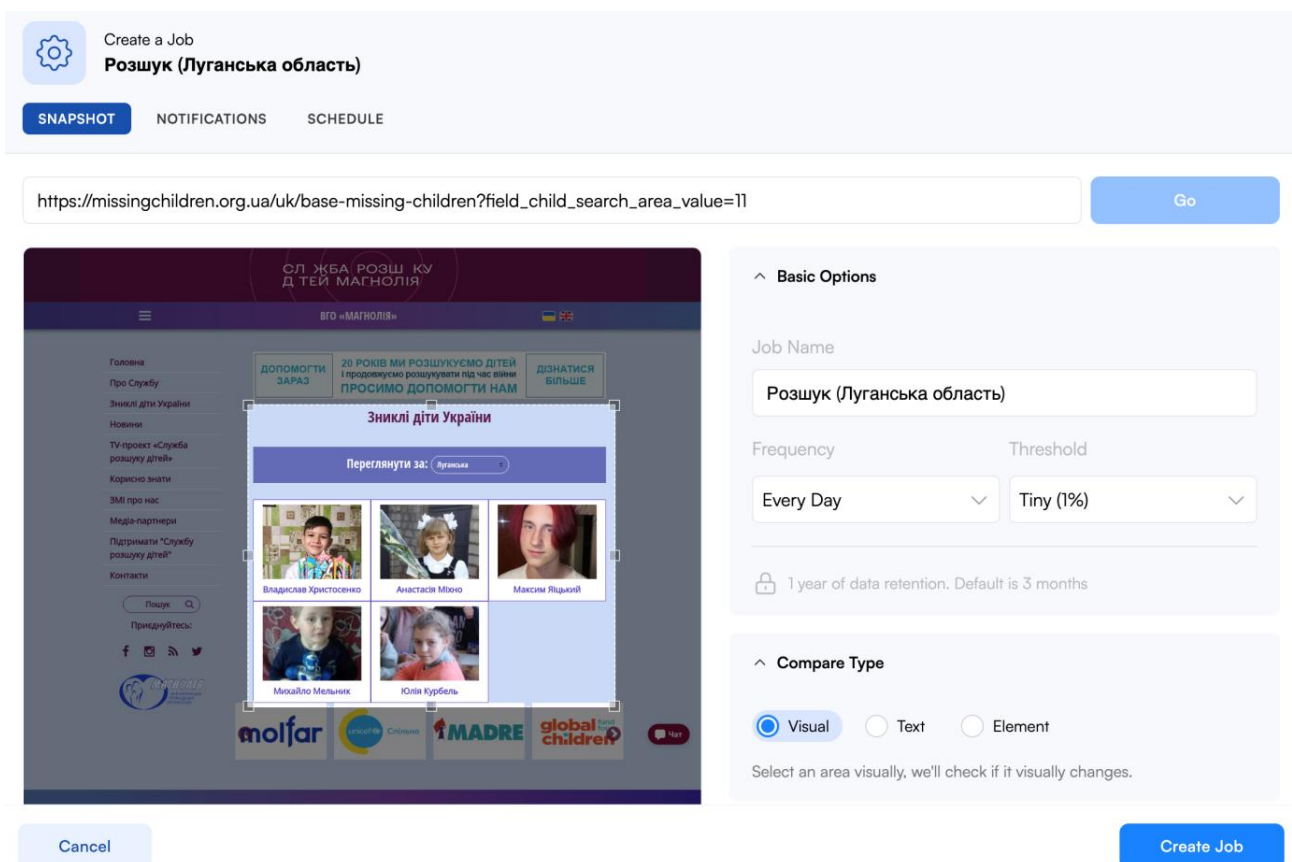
Create a Job
Розшук (Луганська область)

SNAPSHOT NOTIFICATIONS SCHEDULE

https://missingchildren.org.ua/uk/base-missing-children?field_child_search_area_value=11

Go

СЛ ЖБА РОЗШ КУ Д ТЕЙ МАГНОЛІЯ

ВГО «МАГНОЛІЯ»

Головна
Про Службу
Зниклі діти України
Новини
TV-проект «Служба розшуку дітей»
Корисно знати
ЗМІ про нас
Медіа-партнери
Підтримати "Службу розшуку дітей"
Контакти

Пошук
Приєднуйтесь:

ДОПОМОГТИ ЗАРАЗ
20 РОКІВ МИ РОЗШУКУЄМО ДІТЕЙ
і продовжуємо розшукувати під час війни
ПРОСИМО ДОПОМОГТИ НАМ
ДІЗНАТИСЯ БІЛЬШЕ

Зниклі діти України

Переглянути за: Луганська

Владислав Христосенко
Анастасія Міхно
Максим Яцький
Михайло Мельник
Юлія Курбель

molfar
unicef Спільно
MADRE
global children

Чат

Basic Options

Job Name
Розшук (Луганська область)

Frequency
Every Day

Threshold
Tiny (1%)

1 year of data retention. Default is 3 months

Compare Type

Visual
Text
Element

Select an area visually, we'll check if it visually changes.

Cancel

Create Job